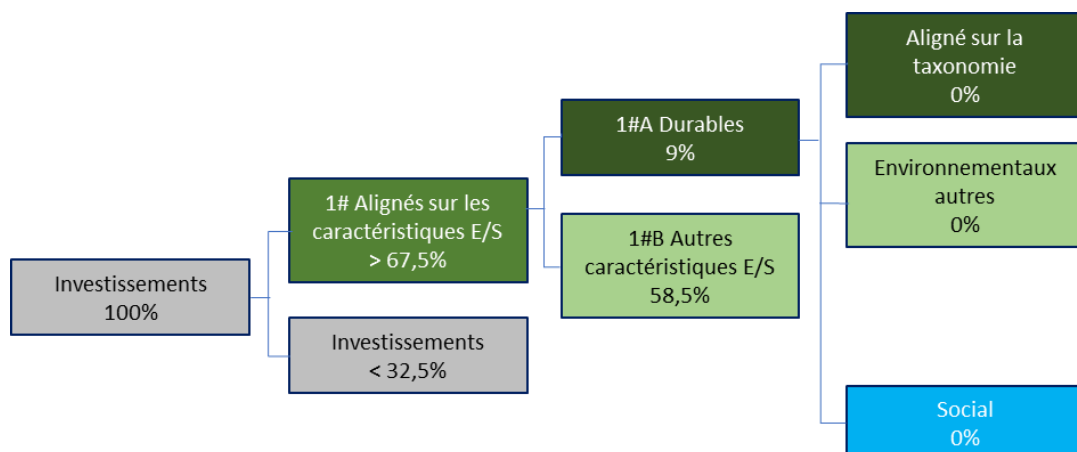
Investissements
100%

1# Alignés sur les caractéristiques E/S
> 67,5%

Investissements
< 32,5%

1#A Durables
9%

1#B Autres caractéristiques E/S
58,5%

Aligné sur la taxonomie
0%

Environnementaux autres
0%

Social
0%